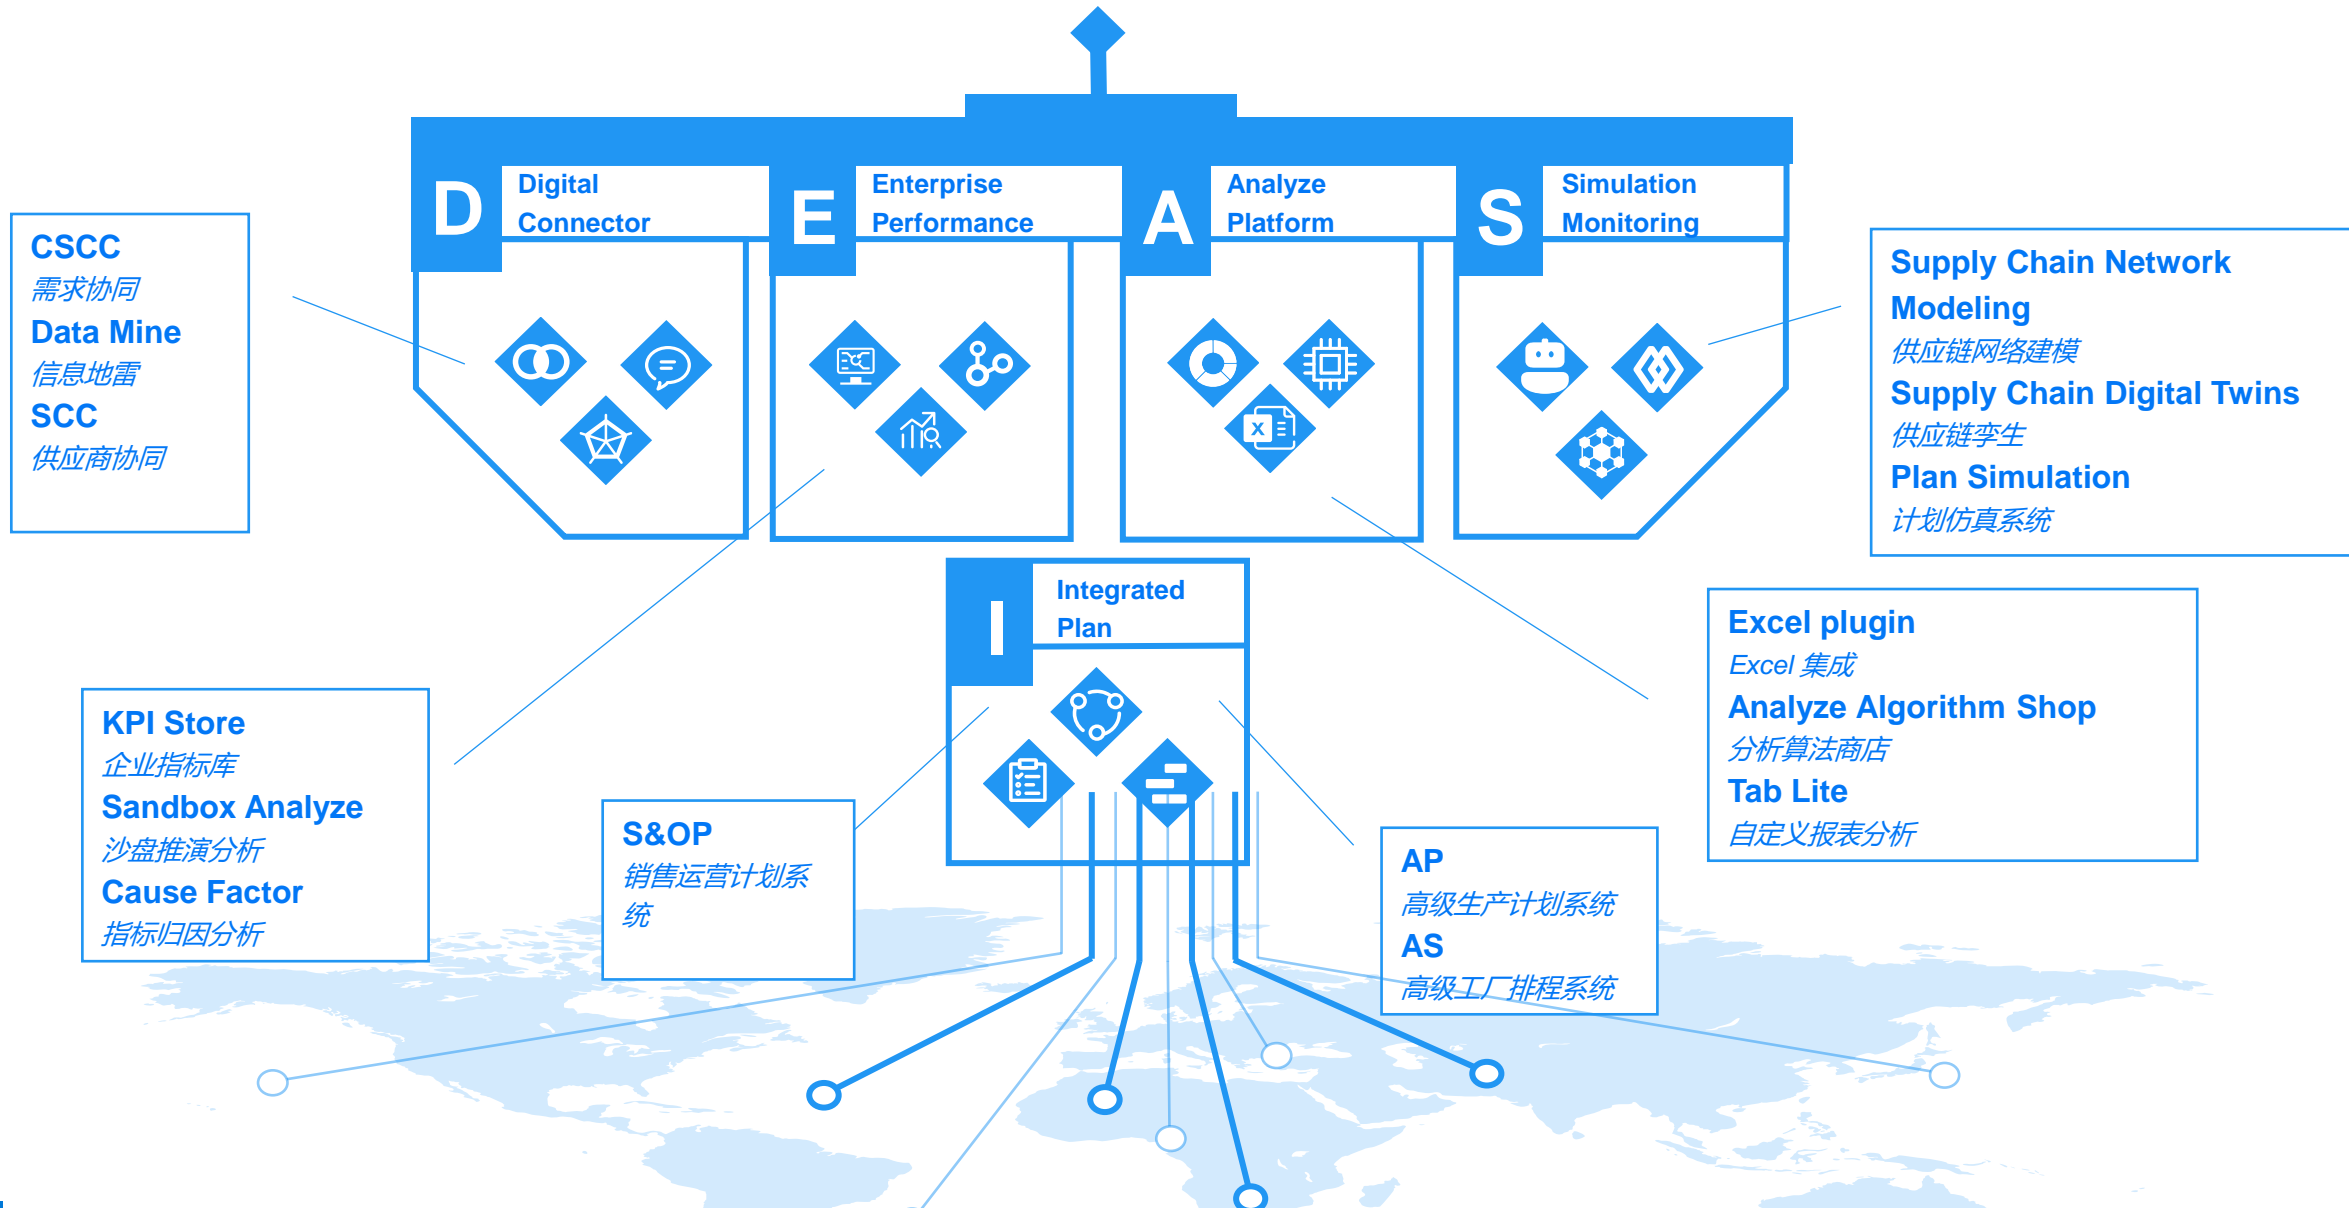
D Digital Connector

E Enterprise Performance

A Analyze Platform

S Simulation Monitoring

CSCC
需求协同
Data Mine
信息地雷
SCC
供应商协同

Supply Chain Network Modeling
供应链网络建模
Supply Chain Digital Twins
供应链孪生
Plan Simulation
计划仿真系统

I Integrated Plan

Excel plugin
Excel 集成
Analyze Algorithm Shop
分析算法商店
Tab Lite
自定义报表分析

KPI Store
企业指标库
Sandbox Analyze
沙盘推演分析
Cause Factor
指标归因分析

S&OP
销售运营计划系统

AP
高级生产计划系统
AS
高级工厂排程系统